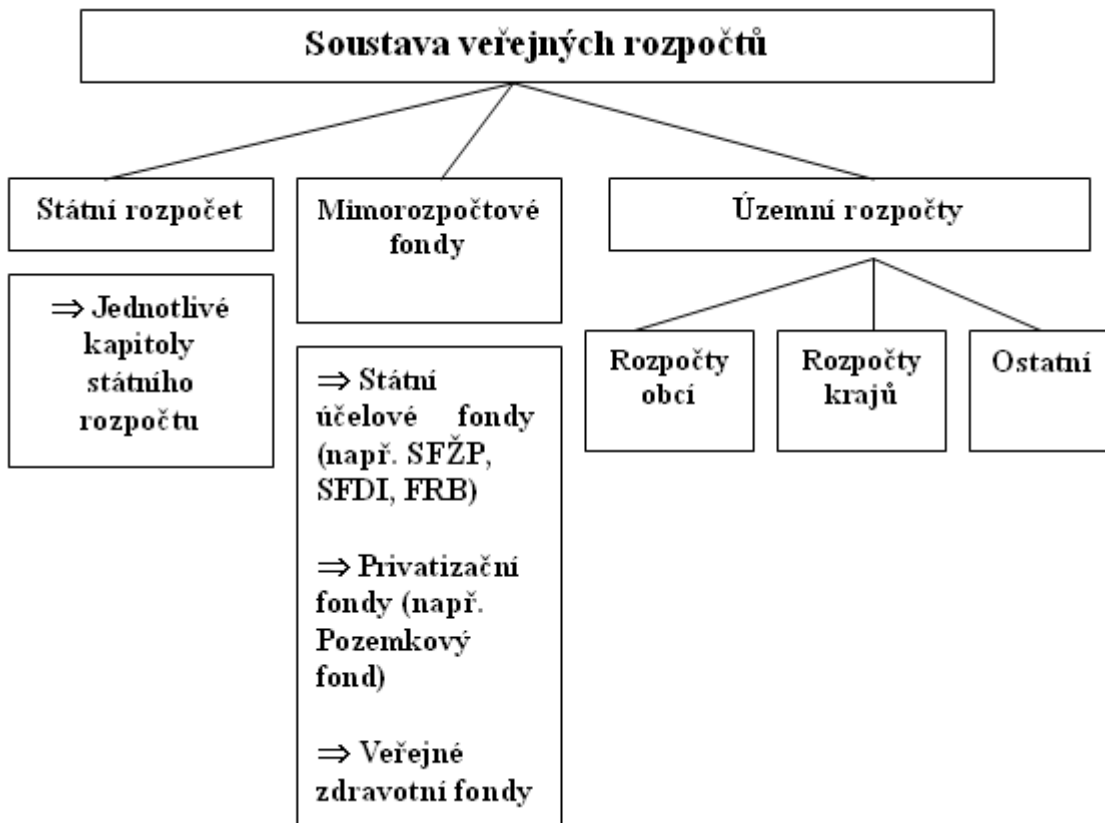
Soustava veřejných rozpočtů

Státní rozpočet

⇒ Jednotlivé kapitoly státního rozpočtu

Mimorozpočtové fondy

⇒ Státní účelové fondy (např. SFŽP, SFDI, FRB)

⇒ Privatizační fondy (např. Pozemkový fond)

⇒ Veřejné zdravotní fondy

Územní rozpočty

Rozpočty obcí

Rozpočty krajů

Ostatní